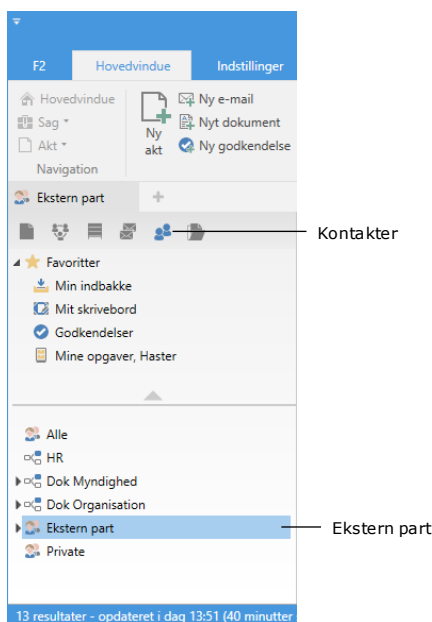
F2
Hovedvindue
Indstillinger

Hovedvindue
Sag
Akt
Navigation

Ny akt

Ny e-mail
Nyt dokument
Ny godkendelse

Ekstern part
+

Kontakter

Favoritter
Min indbakke
Mit skrivebord
Godkendelser
Mine opgaver, Haster

Alle
HR
Dok Myndighed
Dok Organisation
Ekstern part
Private

Ekstern part

13 resultater - opdateret i dag 13:51 (40 minutter